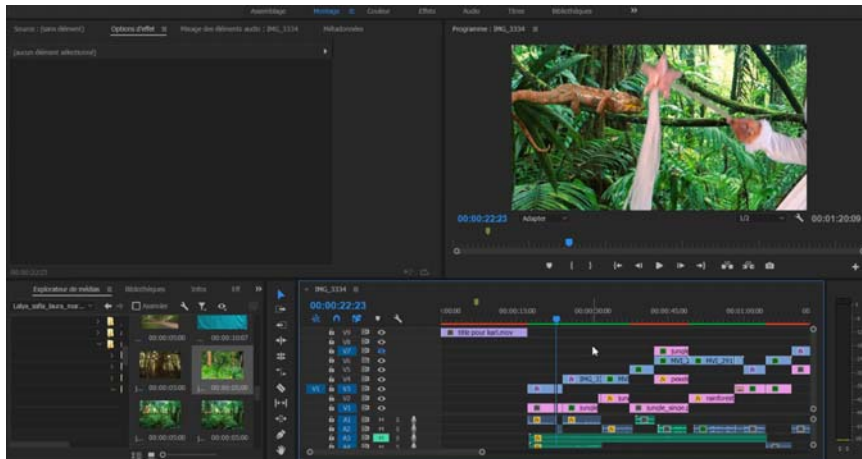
Assemblage Montage ≡ Couleur Effets Audio Titres Bibliothèques »

Source : (sans élément) Options d'effet ≡ Mixage des éléments audio : IMG_3334 Métadonnées

(aucun élément sélectionné)

00:00:22:23

Programme : IMG_3334 ≡

00:00:22:23 Adapter 1/2 00:01:20:09

Explorateur de médias ≡ Bibliothèques Infos Eff »

Lalye_safie_laura_mor...

Annuler

00:00:05:00 00:00:10:07

00:00:05:00 00:00:05:00

00:00:05:00 00:00:05:00

IMG_3334 ≡

00:00:22:23

:00:00 00:00:15:00 00:00:30:00 00:00:45:00 00:01:00:00 00

V9 V8 V7 V6 V5 V4 V3 V2 V1 A1 A2 A3 A4

V1 A1

title pour karl.mov

tunga

IMG_3 IMG_2911

IMG_3 IMG pexel

fun rainforest

tunga tunga_lesson